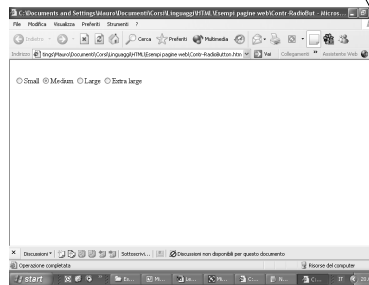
C:\Documents and Settings\Mauro\Documenti\Corsi\Linguaggi\HTML\Esempi pagine web\Contr-RadioBut - Micros...

File Modifica Visualizza Preferiti Strumenti ?

Indietro Cerca Preferiti Multimedia

Indirizzo C:\Documents and Settings\Mauro\Documenti\Corsi\Linguaggi\HTML\Esempi pagine web\Contr-RadioButton.htm Vai Collegamenti » Assistente Web

○ Small ◉ Medium ○ Large ○ Extra large

Discussioni Sottoscrivi... Discussioni non disponibili per questo documento

Operazione completata Risorse del computer

start Es... Mi... Le... Pl... C:... N... C:... IT